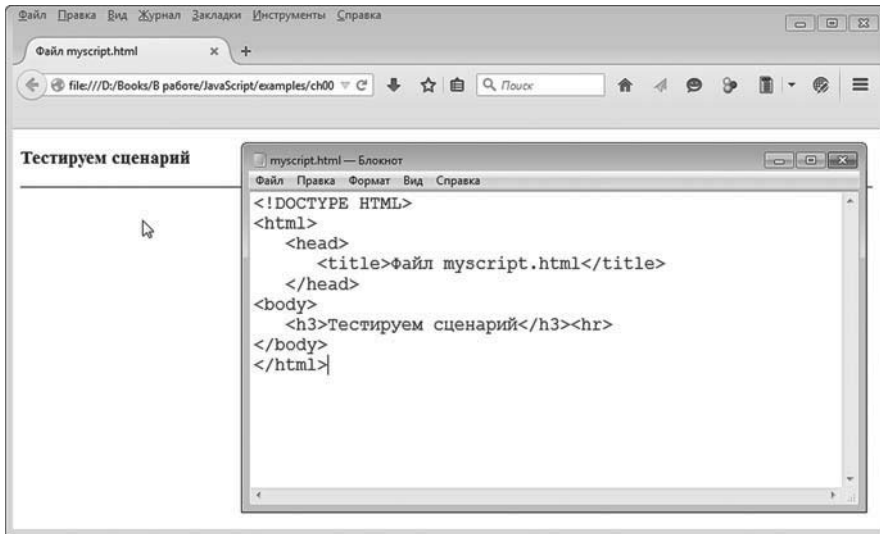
Файл Правка Вид Журнал Закладки Инструменты Справка

Файл myscript.html ×

file:///D:/Books/В работе/JavaScript/examples/ch00

Поиск

Тестируем сценарий

myscript.html — Блокнот

Файл Правка Формат Вид Справка

<!DOCTYPE HTML>
<html>
<head>
<title>Файл myscript.html</title>
</head>
<body>
<h3>Тестируем сценарий</h3><hr>
</body>
</html>